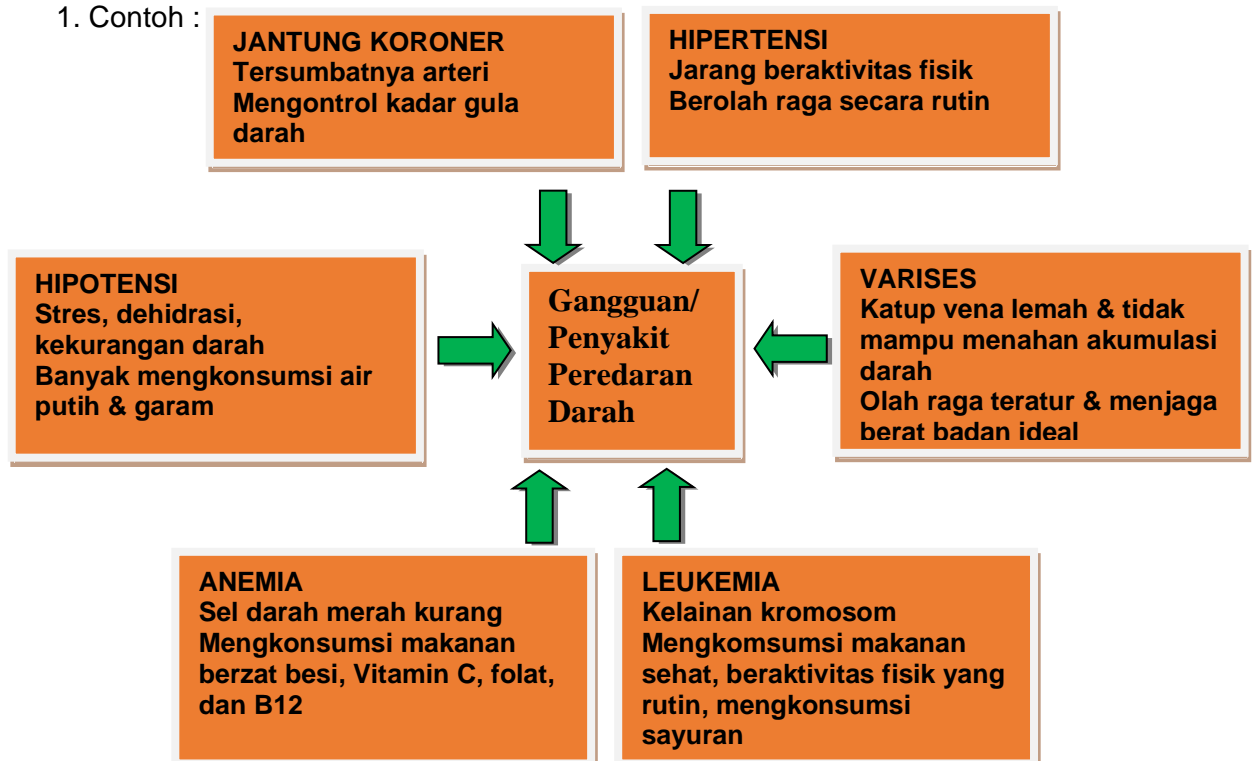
1. Contoh :

JANTUNG KORONER
Tersumbatnya arteri
Mengontrol kadar gula darah

HIPERTENSI
Jarang beraktivitas fisik
Berolah raga secara rutin

HIPOTENSI
Stres, dehidrasi, kekurangan darah
Banyak mengkonsumsi air putih & garam

Gangguan/ Penyakit Peredaran Darah

VARISES
Katup vena lemah & tidak mampu menahan akumulasi darah
Olah raga teratur & menjaga berat badan ideal

ANEMIA
Sel darah merah kurang
Mengkonsumsi makanan berzat besi, Vitamin C, folat, dan B12

LEUKEMIA
Kelainan kromosom
Mengkomsumsi makanan sehat, beraktivitas fisik yang rutin, mengkonsumsi sayuran